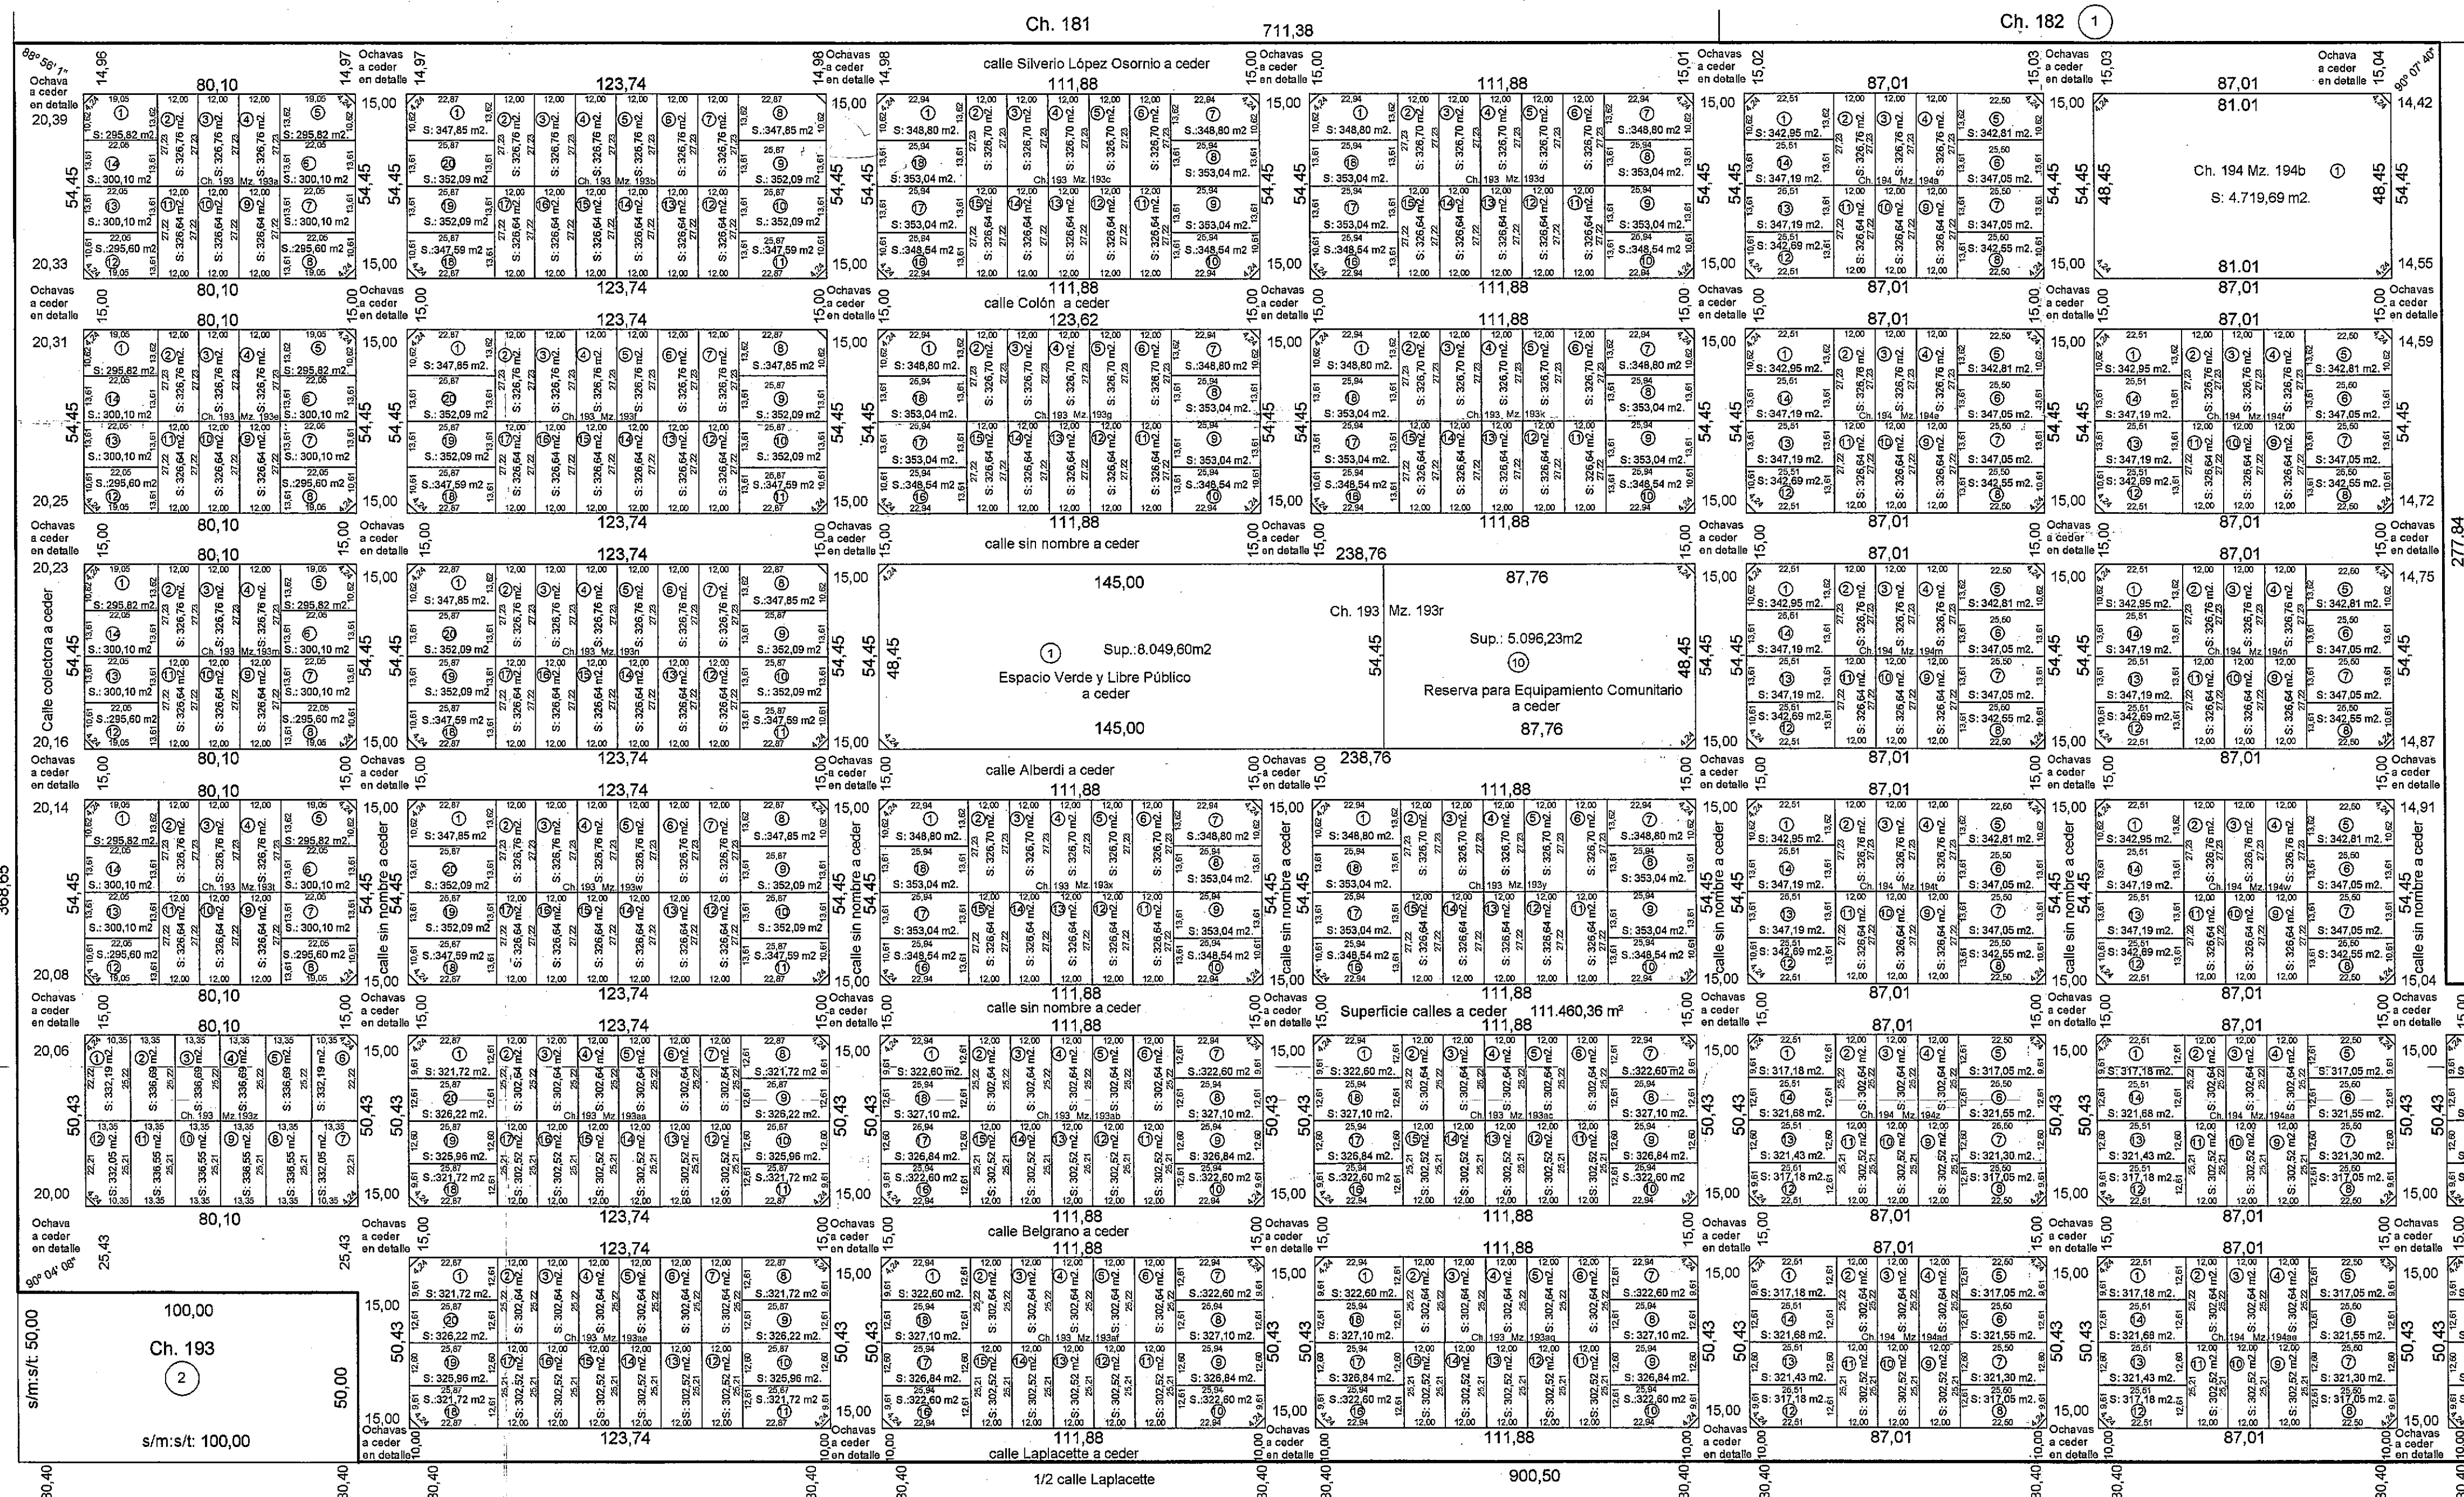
Ch. 181

711,38

Ch. 182 ①

calle Silverio López Osornio a ceder

Ochavas a ceder en detalle

80,10

123,74

111,88

111,88

87,01

87,01

Ch. 194 Mz. 194b ①

S: 4.719,69 m2.

81.01

81.01

calle Colón a ceder

123,62

calle sin nombre a ceder

238,76

145,00

87,76

Ch. 193 Mz. 193r

① Sup.:8.049,60m2

Espacio Verde y Libre Público a ceder

Sup.: 5.096,23m2

⑩

Reserva para Equipamiento Comunitario a ceder

145,00

87,76

Calle colectora a ceder

calle Alberdi a ceder

calle sin nombre a ceder

calle sin nombre a ceder

Superficie calles a ceder 111.460,36 m²

calle Belgrano a ceder

100,00

Ch. 193

②

s/m:s/t: 50,00

s/m:s/t: 100,00

50,00

calle Laplacette a ceder

1/2 calle Laplacette

900,50

277,84

368,65

30,40

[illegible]